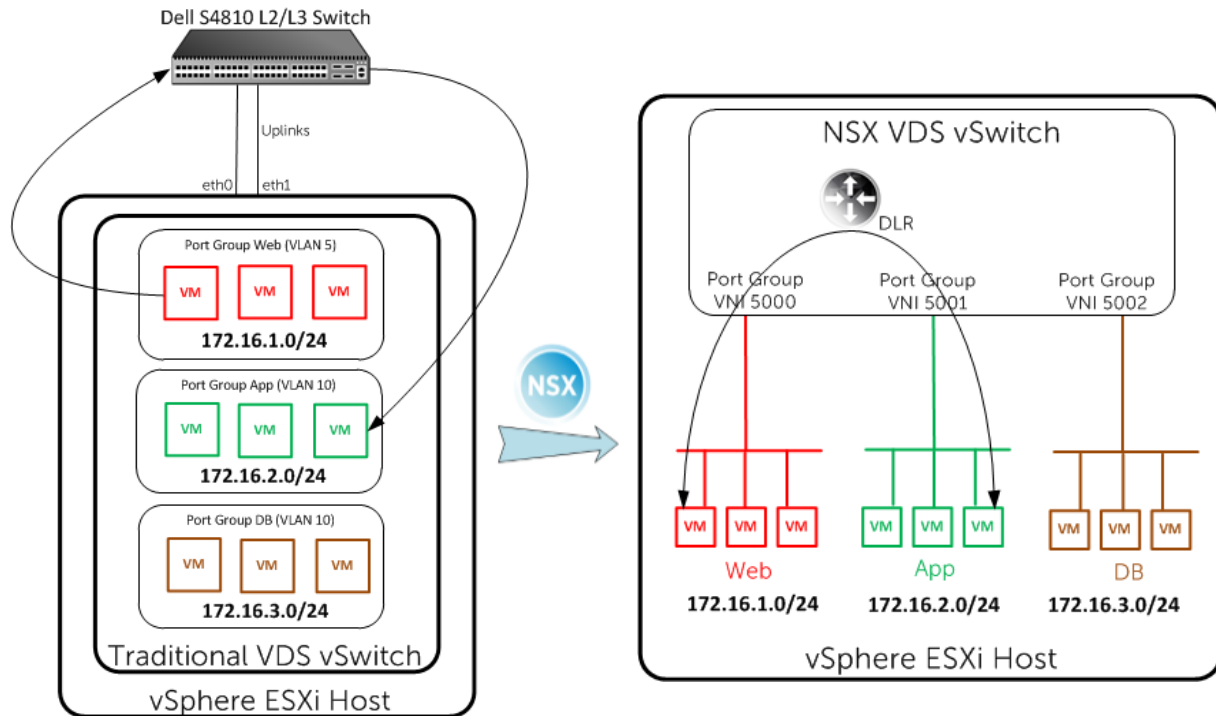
Dell S4810 L2/L3 Switch

Uplinks

eth0 eth1

Port Group Web (VLAN 5)

VM VM VM

172.16.1.0/24

Port Group App (VLAN 10)

VM VM VM

172.16.2.0/24

Port Group DB (VLAN 10)

VM VM VM

172.16.3.0/24

Traditional VDS vSwitch

vSphere ESXi Host

NSX

NSX VDS vSwitch

DLR

Port Group VNI 5000

Port Group VNI 5001

Port Group VNI 5002

VM VM VM

Web

172.16.1.0/24

VM VM VM

App

172.16.2.0/24

VM VM VM

DB

172.16.3.0/24

vSphere ESXi Host